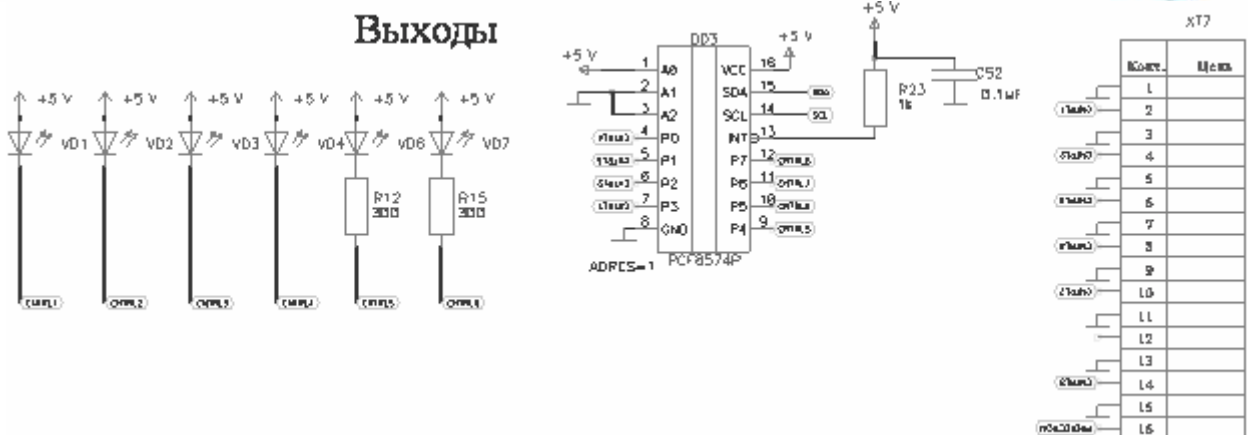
Выходы

+5 V
VD1
+5 V
VD2
+5 V
VD3
+5 V
VD4
+5 V
VD6
R12
300
+5 V
VD7
R15
300

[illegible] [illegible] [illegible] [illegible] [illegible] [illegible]

+5 V
DD3
+5 V
1 A0
2 A1
3 A2
4 P0
5 P1
6 P2
7 P3
8 GND
VCC 16
SDA 15
SCL 14
INT 13
P7 12
P6 11
P5 10
P4 9
PCF8574P
ADRES=1

+5 V
R23
1k
C52
0.1uF

XT7

| Конт. | Цепь |
|---|---|
| 1 | |
| 2 | |
| 3 | |
| 4 | |
| 5 | |
| 6 | |
| 7 | |
| 8 | |
| 9 | |
| 10 | |
| 11 | |
| 12 | |
| 13 | |
| 14 | |
| 15 | |
| 16 | |